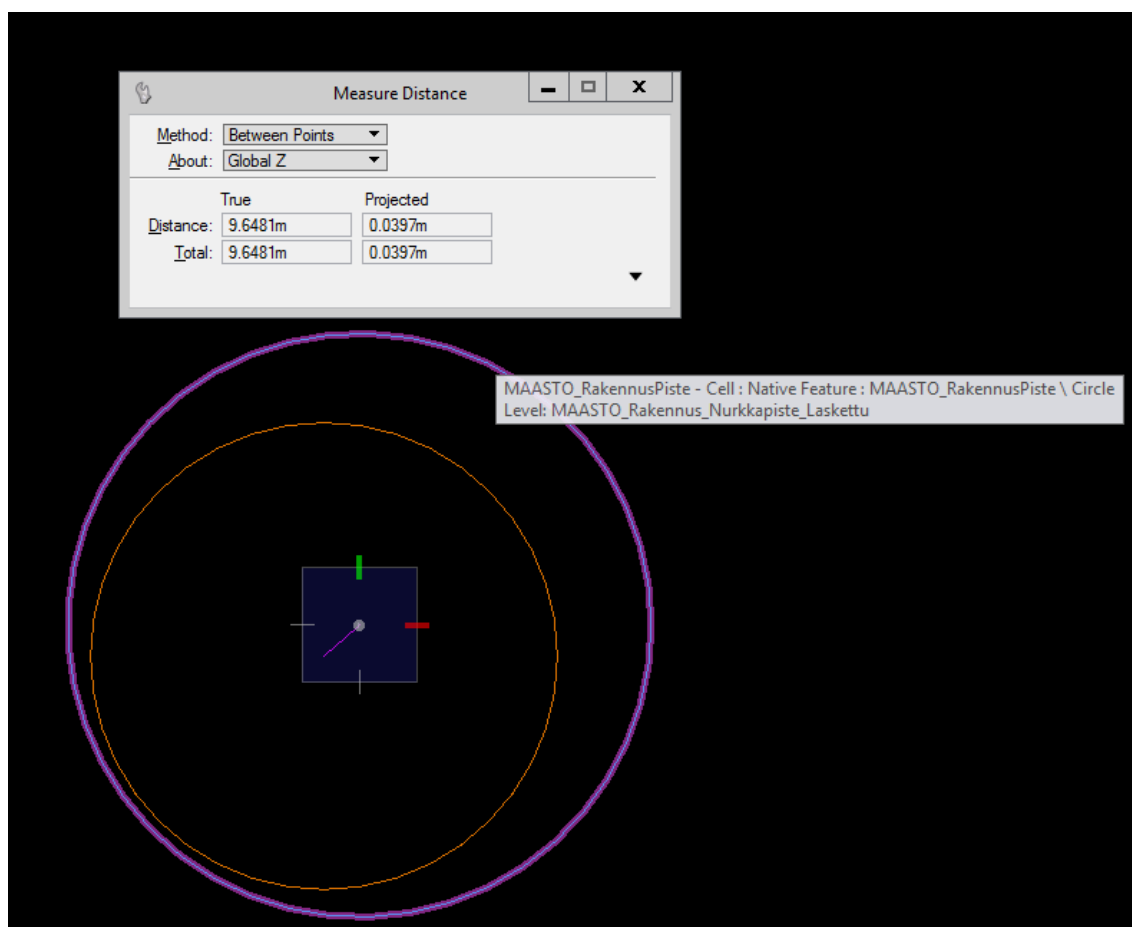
Measure Distance

Method: Between Points
About: Global Z

True Projected
Distance: 9.6481m 0.0397m
Total: 9.6481m 0.0397m

MAASTO_RakennusPiste - Cell : Native Feature : MAASTO_RakennusPiste \ Circle
Level: MAASTO_Rakennus_Nurkkapiste_Laskettu